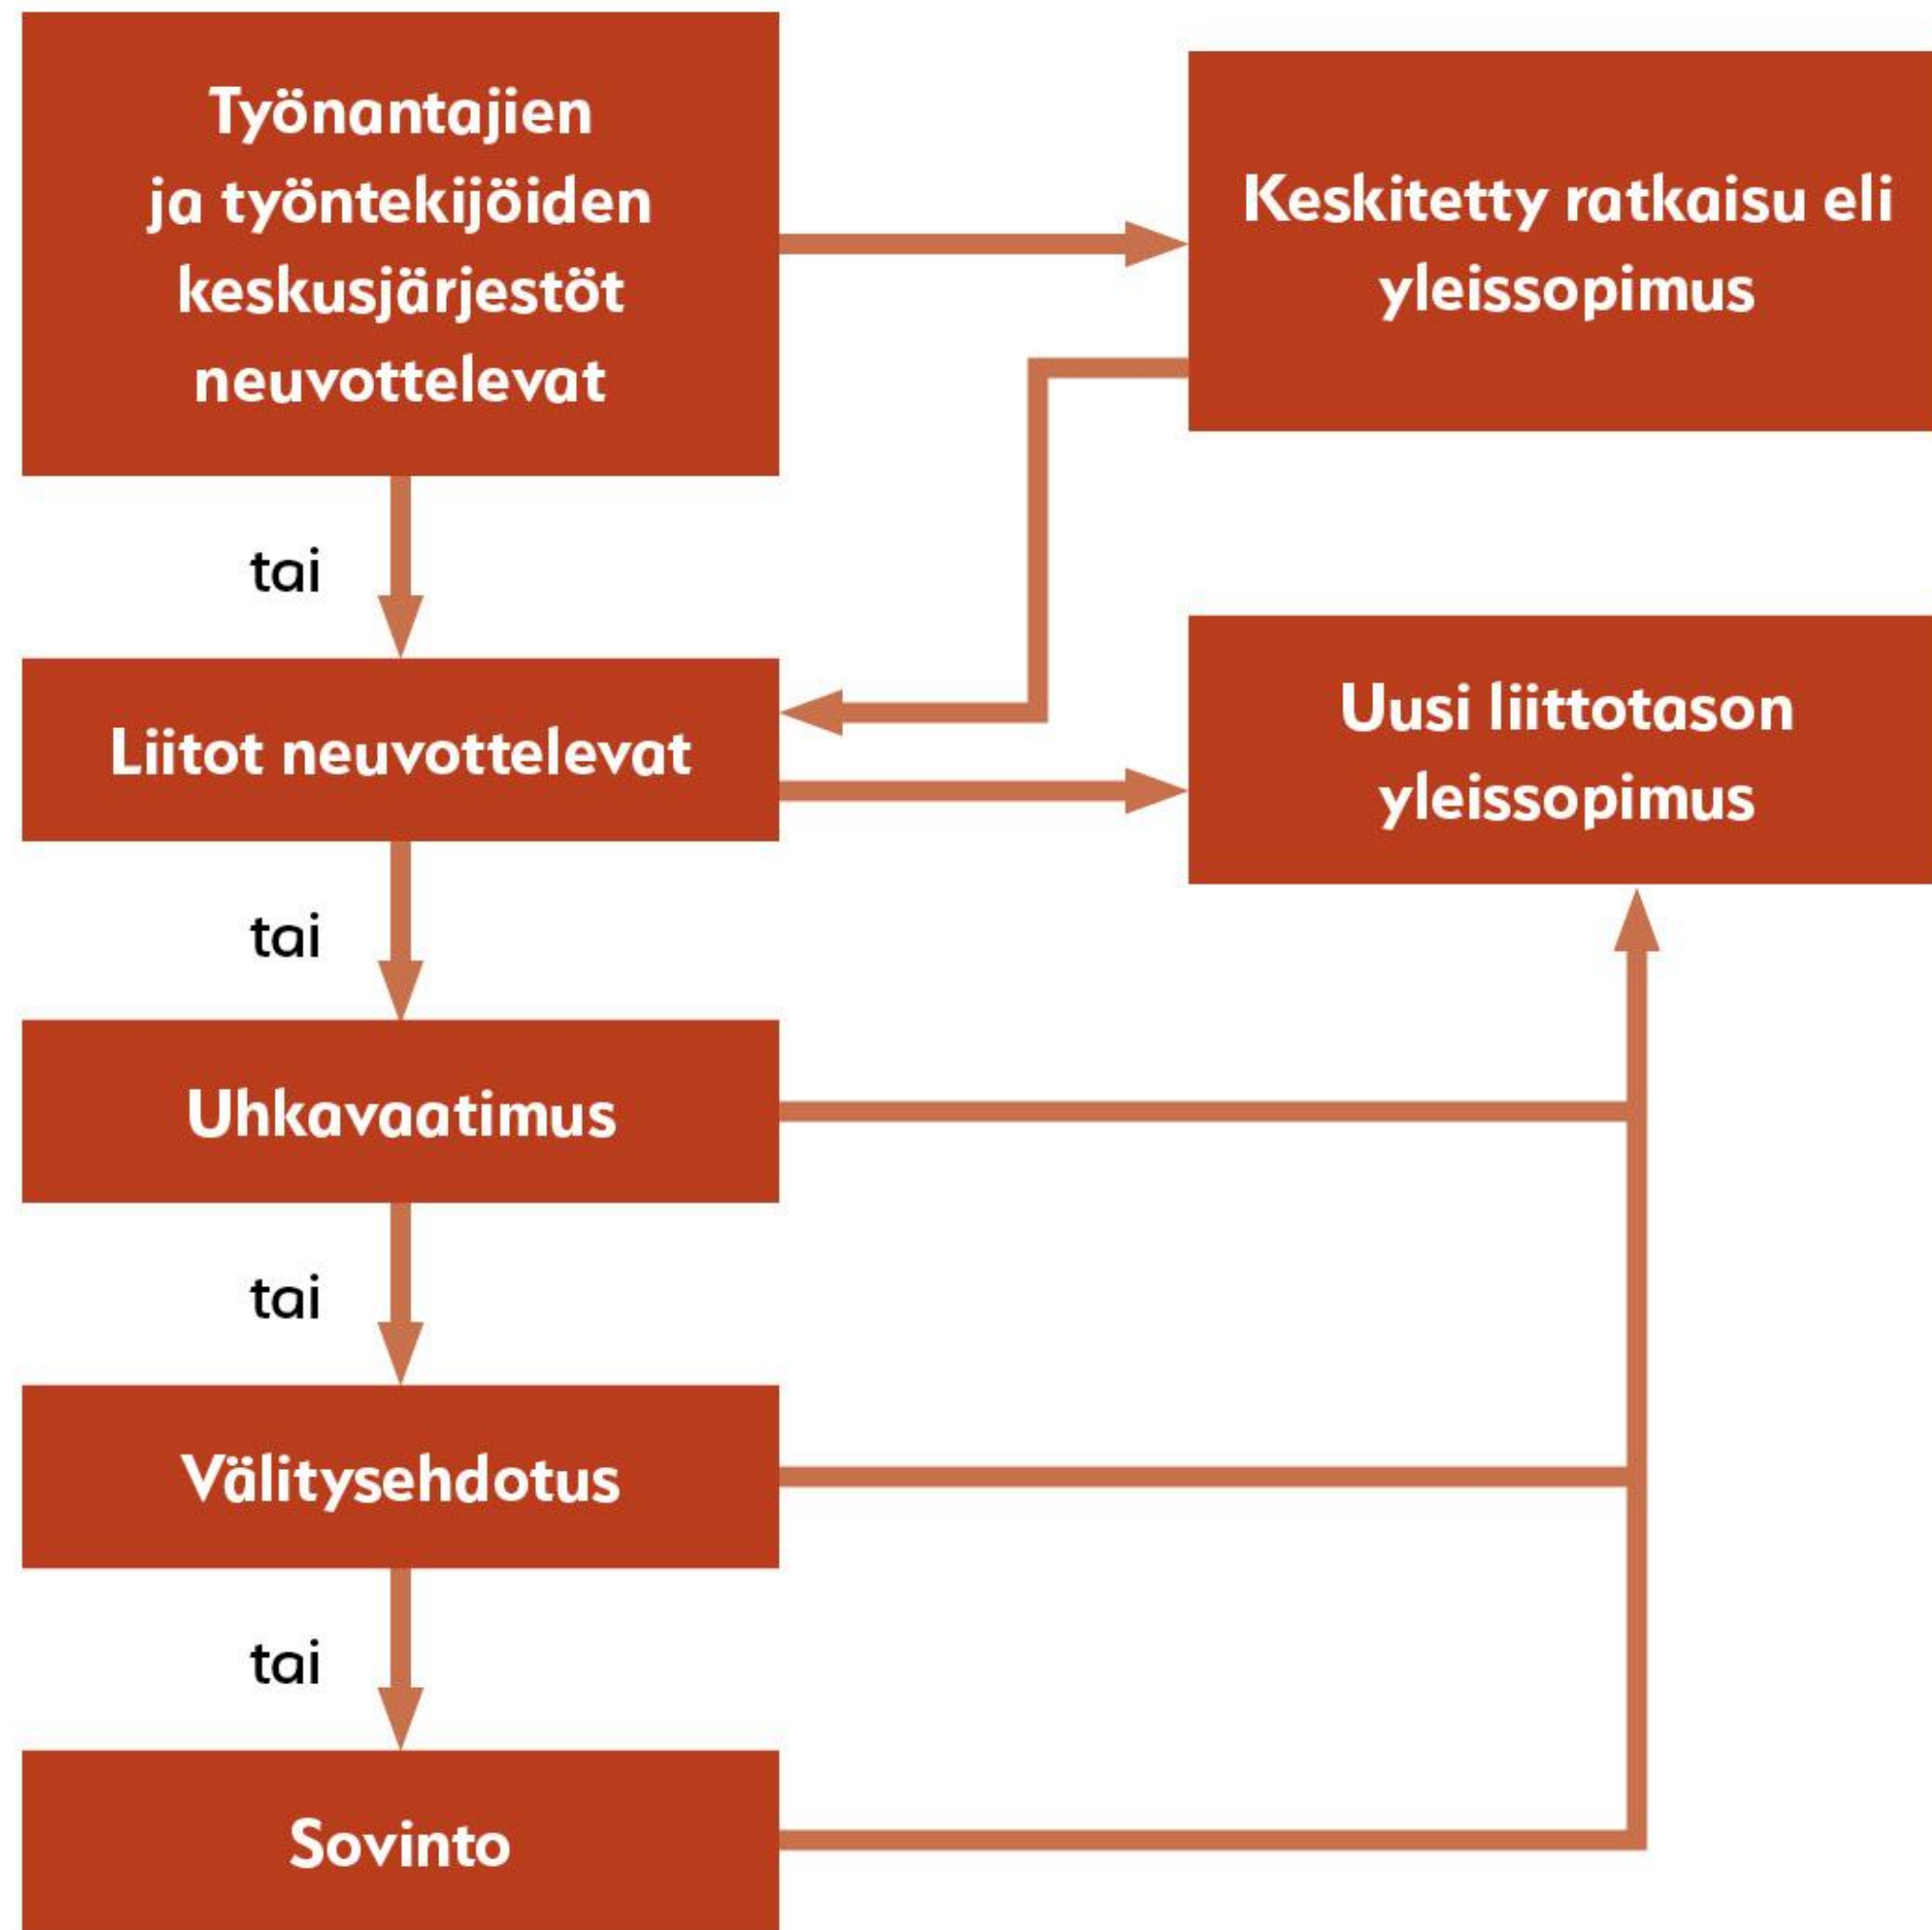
Työnantajien ja työntekijöiden keskusjärjestöt neuvottelevat

Keskitetty ratkaisu eli yleissopimus

tai

Liitot neuvottelevat

Uusi liittotason yleissopimus

tai

Uhkavaatimus

tai

Välitysehdotus

tai

Sovinto